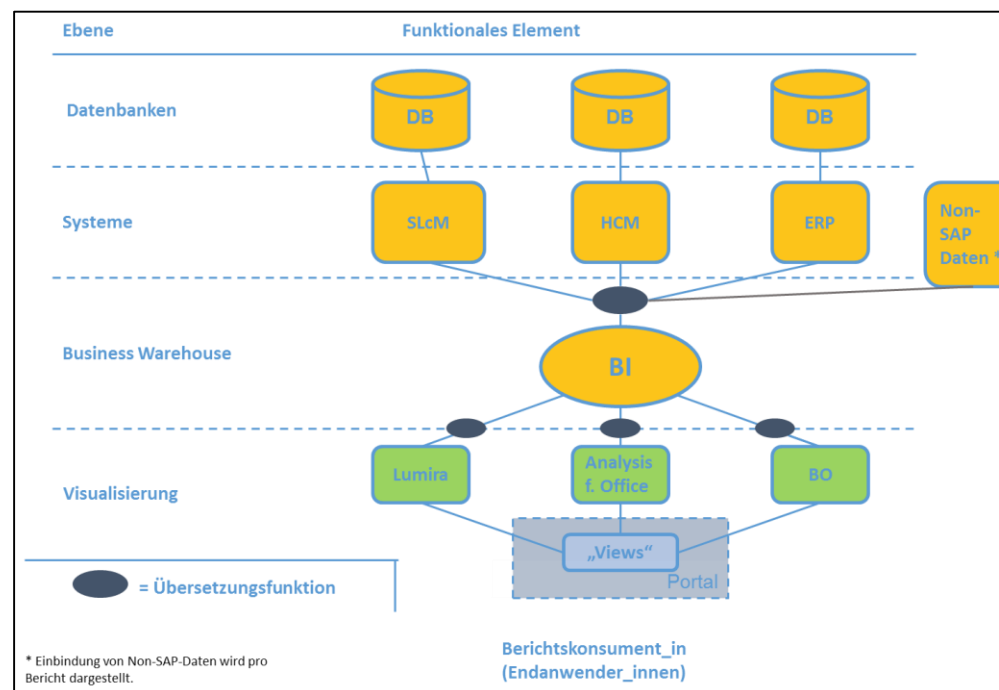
Ebene

Funktionales Element

Datenbanken

DB

DB

DB

Systeme

SLcM

HCM

ERP

Non-SAP Daten *

Business Warehouse

BI

Visualisierung

Lumira

Analysis f. Office

BO

„Views“

Portal

= Übersetzungsfunktion

* Einbindung von Non-SAP-Daten wird pro Bericht dargestellt.

Berichtskonsument_in (Endanwender_innen)